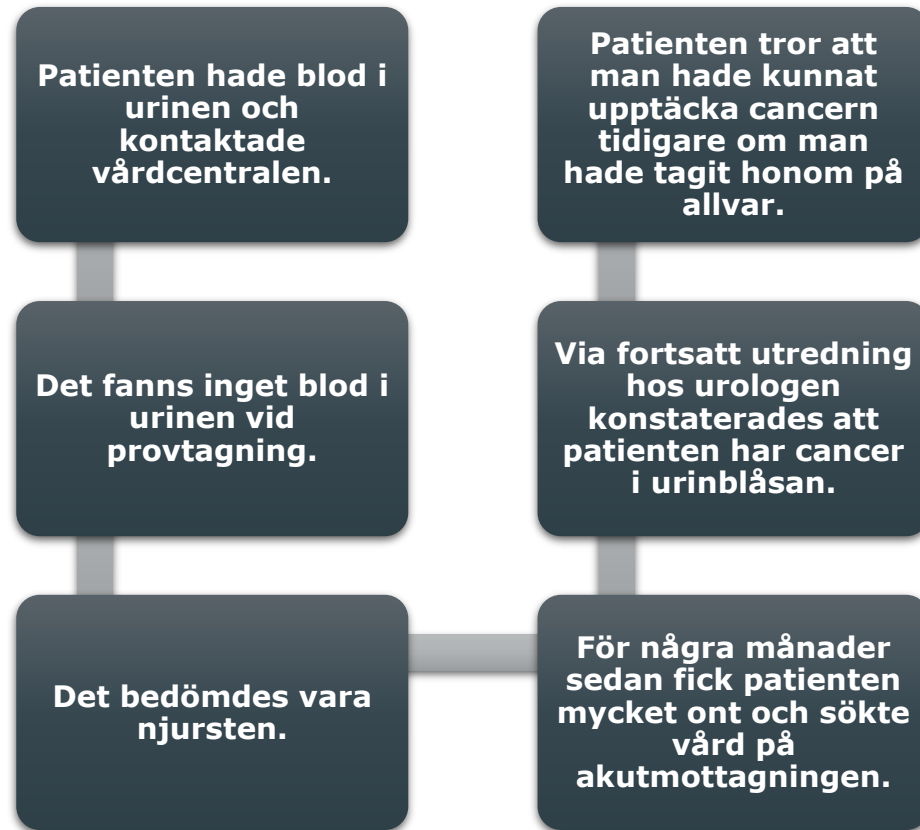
Patienten hade blod i urinen och kontaktade vårdcentralen.

Det fanns inget blod i urinen vid provtagning.

Det bedömdes vara njursten.

För några månader sedan fick patienten mycket ont och sökte vård på akutmottagningen.

Via fortsatt utredning hos urologen konstaterades att patienten har cancer i urinblåsan.

Patienten tror att man hade kunnat upptäcka cancern tidigare om man hade tagit honom på allvar.